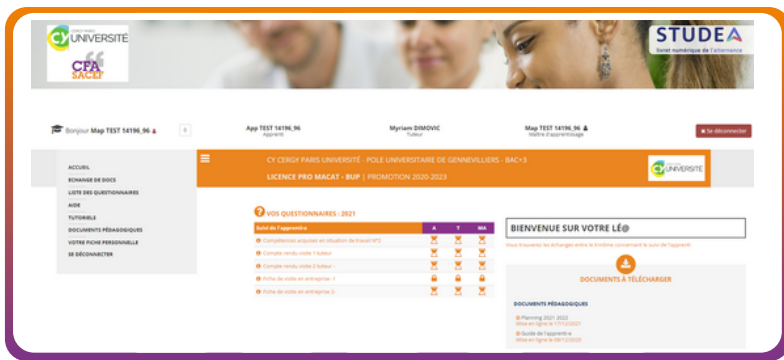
CY UNIVERSITÉ

CFA SACEF

STUDEA
livret numérique de l'alternance

Bonjour Map TEST 14196_96

App TEST 14196_96
Apprenti

Myriam DIMOVIC
Tuteur

Map TEST 14196_96
Maître d'apprentissage

Se déconnecter

ACCUEIL
ECHANGE DE DOCS
LISTE DES QUESTIONNAIRES
AIDE
TUTORIELS
DOCUMENTS PÉDAGOGIQUES
VOTRE FICHE PERSONNELLE
SE DÉCONNECTER

CY CERGY PARIS UNIVERSITÉ - POLE UNIVERSITAIRE DE GENNEVILLIERS - BAC+3

LICENCE PRO MACAT - BUP | PROMOTION 2020-2023

CY UNIVERSITÉ

VOS QUESTIONNAIRES : 2021

| Suivi de l'apprentie | A | T | MA |
|---|---|---|---|
| Compétences acquises en situation de travail N°2 | | | |
| Compte rendu visite 1 tuteur | | | |
| Compte rendu visite 2 tuteur | | | |
| Fiche de visite en entreprise 1 | | | |
| Fiche de visite en entreprise 2 | | | |

BIENVENUE SUR VOTRE LÉ@

Vous trouverez les échanges entre le binôme concernant le suivi de l'apprenti

DOCUMENTS À TÉLÉCHARGER

DOCUMENTS PÉDAGOGIQUES

Planning 2021 2022
Mise en ligne le 17/12/2021

Guide de l'apprenti-e
Mise en ligne le 09/12/2020